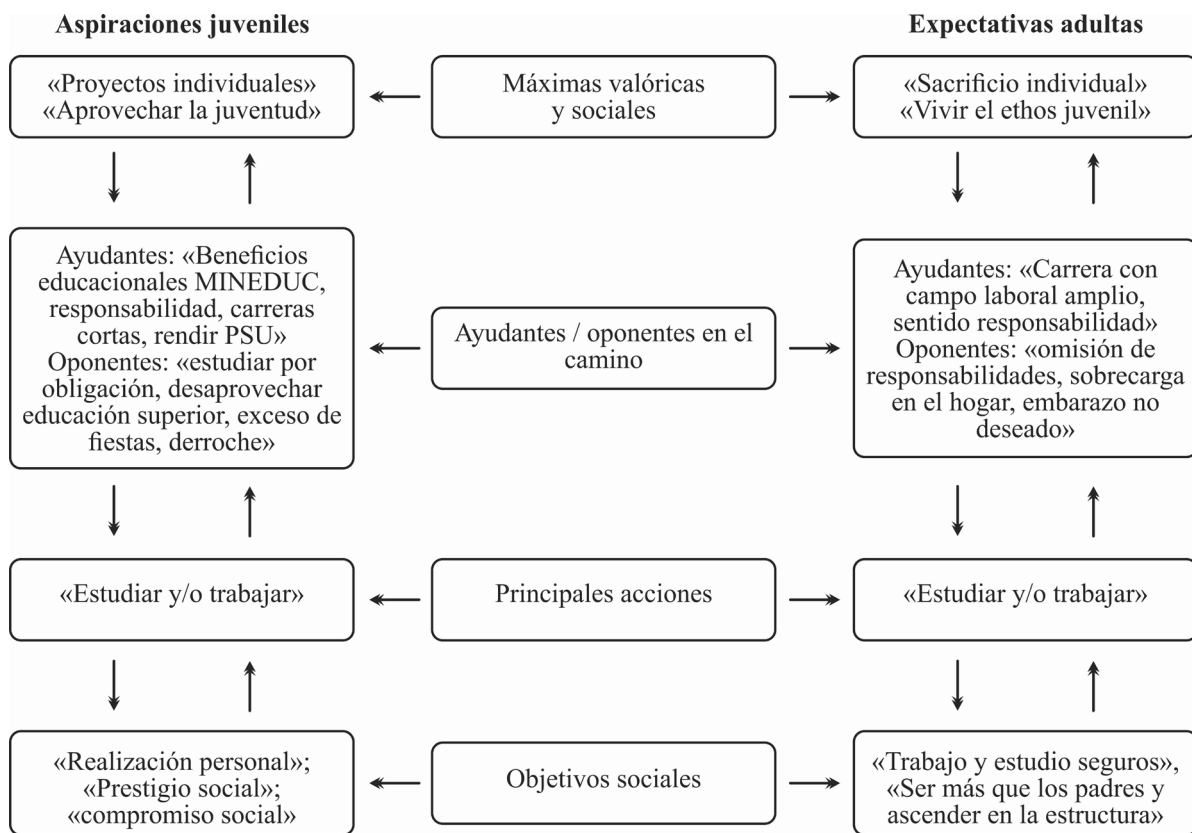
Aspiraciones juveniles

Expectativas adultas

«Proyectos individuales» «Aprovechar la juventud»

Máximas valóricas y sociales

«Sacrificio individual» «Vivir el ethos juvenil»

Ayudantes: «Beneficios educacionales MINEDUC, responsabilidad, carreras cortas, rendir PSU» Oponentes: «estudiar por obligación, desaprovechar educación superior, exceso de fiestas, derroche»

Ayudantes / oponentes en el camino

Ayudantes: «Carrera con campo laboral amplio, sentido responsabilidad» Oponentes: «omisión de responsabilidades, sobrecarga en el hogar, embarazo no deseado»

«Estudiar y/o trabajar»

Principales acciones

«Estudiar y/o trabajar»

«Realización personal»; «Prestigio social»; «compromiso social»

Objetivos sociales

«Trabajo y estudio seguros», «Ser más que los padres y ascender en la estructura»